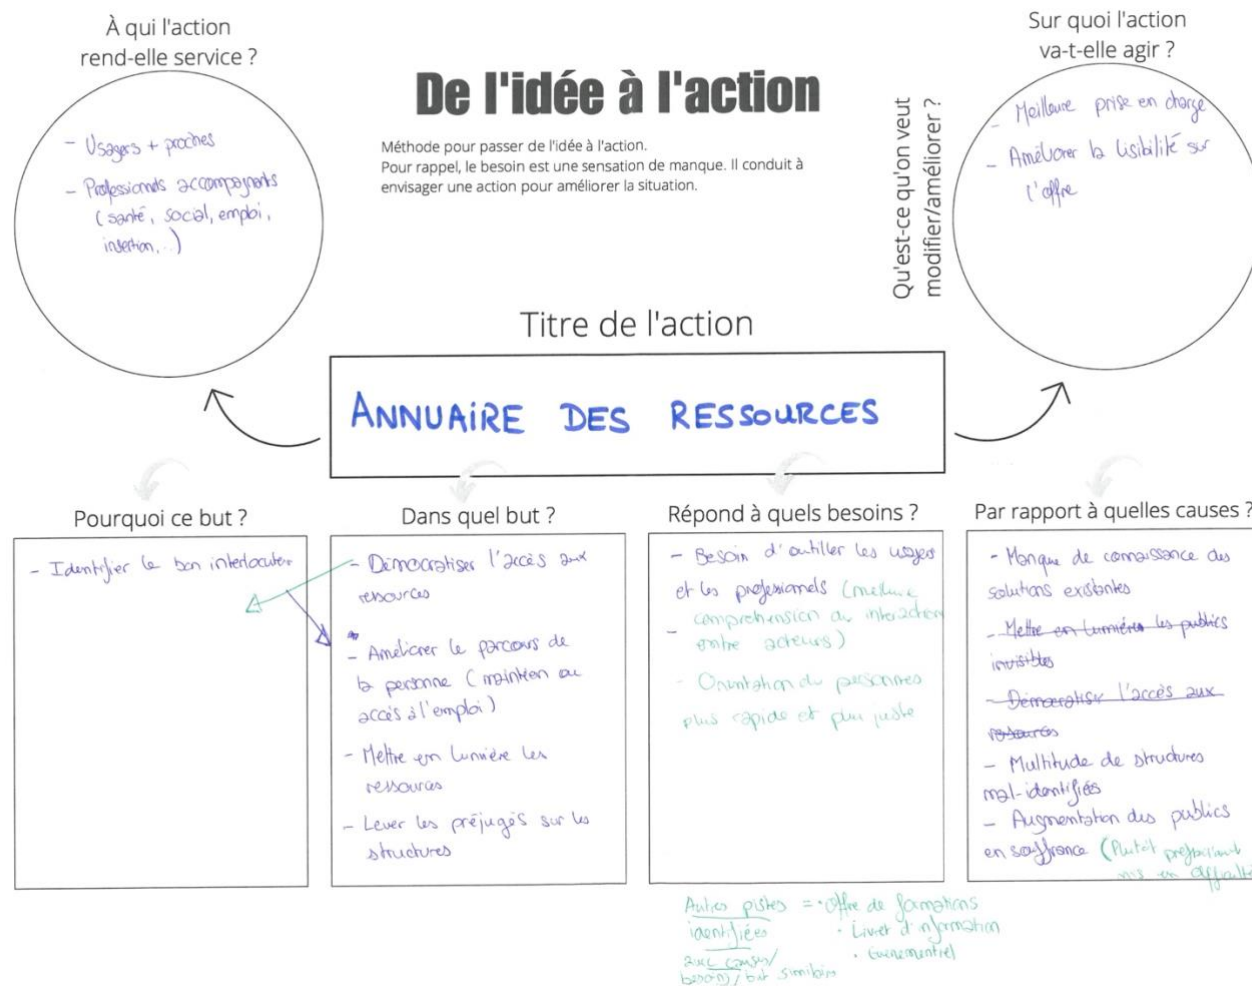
À qui l'action rend-elle service ?

- Usagers + proches
- Professionnels accompagnants (santé, social, emploi, insertion, ...)

De l'idée à l'action

Méthode pour passer de l'idée à l'action.
Pour rappel, le besoin est une sensation de manque. Il conduit à envisager une action pour améliorer la situation.

Qu'est-ce qu'on veut modifier/améliorer ?

Sur quoi l'action va-t-elle agir ?

- Meilleure prise en charge
- Améliorer la lisibilité sur l'offre

Titre de l'action

ANNUAIRE DES RESSOURCES

Pourquoi ce but ?

- Identifier le bon interlocuteur

Dans quel but ?

- Démocratiser l'accès aux ressources
- Améliorer le parcours de la personne (maintien ou accès à l'emploi)
- Mettre en lumière les ressources
- Lever les préjugés sur les structures

Répond à quels besoins ?

- Besoin d'outiller les usagers et les professionnels (meilleure compréhension ou interaction entre acteurs)
- Orientation des personnes plus rapide et plus juste

Par rapport à quelles causes ?

- Manque de connaissance des solutions existantes
- Mettre en lumière les publics invisibles
- Démocratiser l'accès aux ressources
- Multitude de structures mal-identifiées
- Augmentation des publics en souffrance (Plutôt préjudiciant mis en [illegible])

Autres pistes identifiées aux causes/besoin/but similaires = • Offre de formations
• Livret d'information
• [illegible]